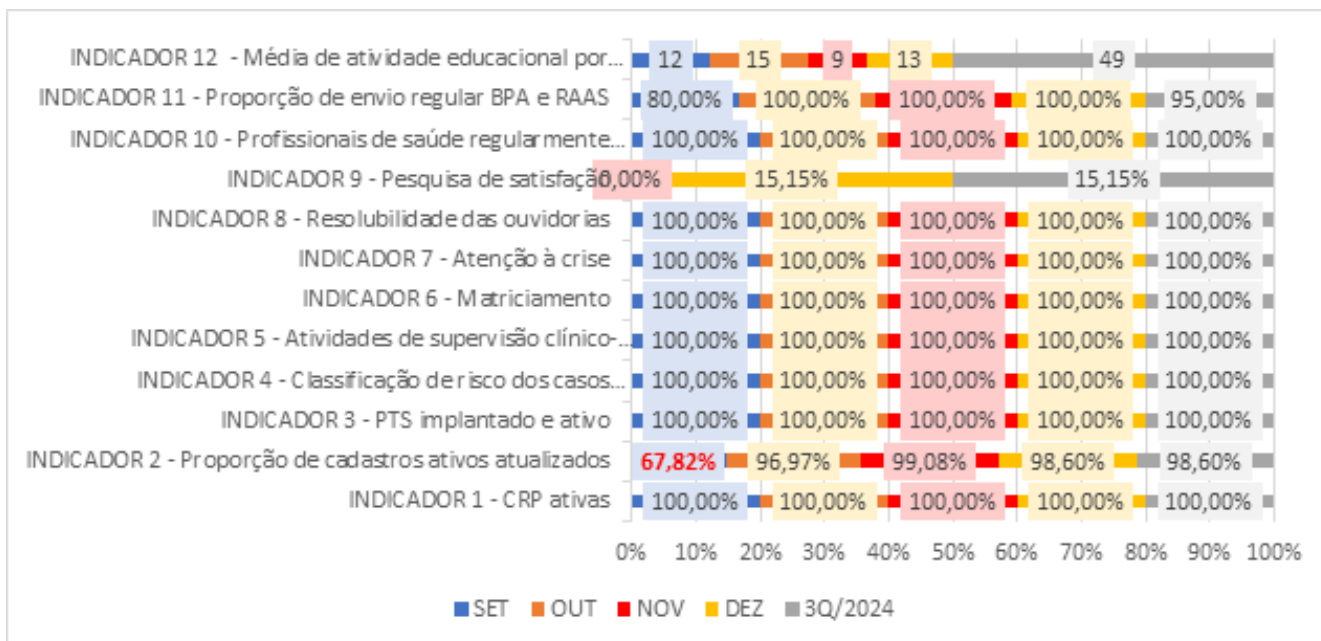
INDICADOR 12 - Média de atividade educacional por... 12 15 9 13 49

INDICADOR 11 - Proporção de envio regular BPA e RAAS 80,00% 100,00% 100,00% 100,00% 95,00%

INDICADOR 10 - Profissionais de saúde regularmente... 100,00% 100,00% 100,00% 100,00% 100,00%

INDICADOR 9 - Pesquisa de satisfação 0,00% 15,15% 15,15%

INDICADOR 8 - Resolubilidade das ouvidorias 100,00% 100,00% 100,00% 100,00% 100,00%

INDICADOR 7 - Atenção à crise 100,00% 100,00% 100,00% 100,00% 100,00%

INDICADOR 6 - Matriciamento 100,00% 100,00% 100,00% 100,00% 100,00%

INDICADOR 5 - Atividades de supervisão clínico-... 100,00% 100,00% 100,00% 100,00% 100,00%

INDICADOR 4 - Classificação de risco dos casos... 100,00% 100,00% 100,00% 100,00% 100,00%

INDICADOR 3 - PTS implantado e ativo 100,00% 100,00% 100,00% 100,00% 100,00%

INDICADOR 2 - Proporção de cadastros ativos atualizados 67,82% 96,97% 99,08% 98,60% 98,60%

INDICADOR 1 - CRP ativas 100,00% 100,00% 100,00% 100,00% 100,00%

0% 10% 20% 30% 40% 50% 60% 70% 80% 90% 100%

SET OUT NOV DEZ 3Q/2024